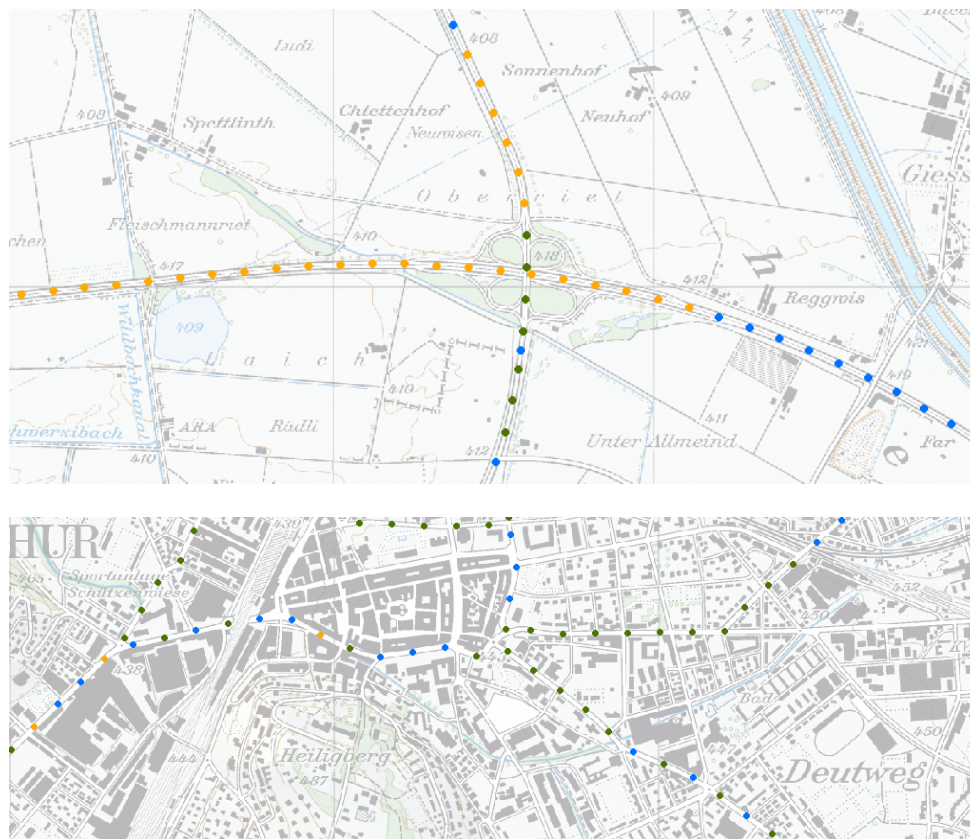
Iadi
408
Sonnenhof
409
Neuhof
Chlettenhof
Neuwisen
Spettlinth
Obe riet
Giess
Fleischmannriet
chen
410
418
417
412
Reggrois
409
Wildbachkanal
Laich
410
421
419
chwerzibach
ARA
Rödli
411
Unter Allmeind
Far
410
412
e
h

HUR
465
Sportanlage
Schützenwiese
439
438
452
450
444
Heiligberg
437
Deutweg
450